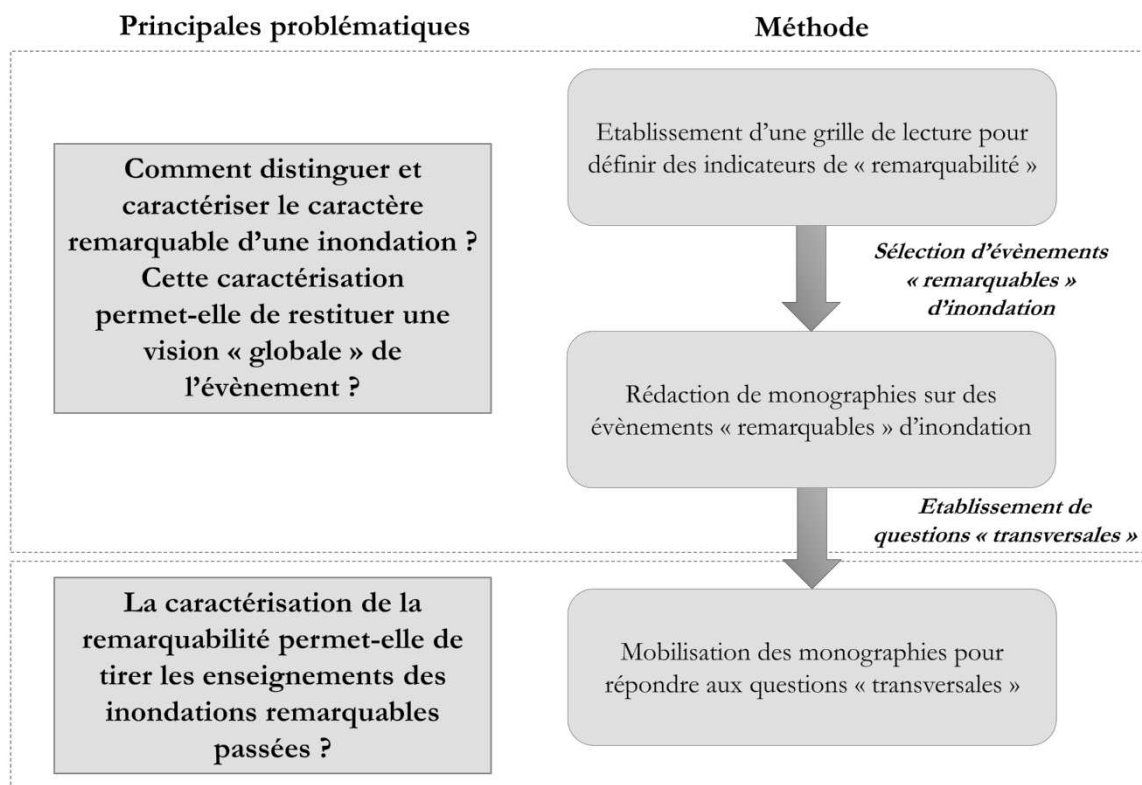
Principales problématiques

Méthode

Comment distinguer et caractériser le caractère remarquable d'une inondation ? Cette caractérisation permet-elle de restituer une vision « globale » de l'évènement ?

Etablissement d'une grille de lecture pour définir des indicateurs de « remarquabilité »

Sélection d'évènements « remarquables » d'inondation

Rédaction de monographies sur des évènements « remarquables » d'inondation

Etablissement de questions « transversales »

La caractérisation de la remarquabilité permet-elle de tirer les enseignements des inondations remarquables passées ?

Mobilisation des monographies pour répondre aux questions « transversales »